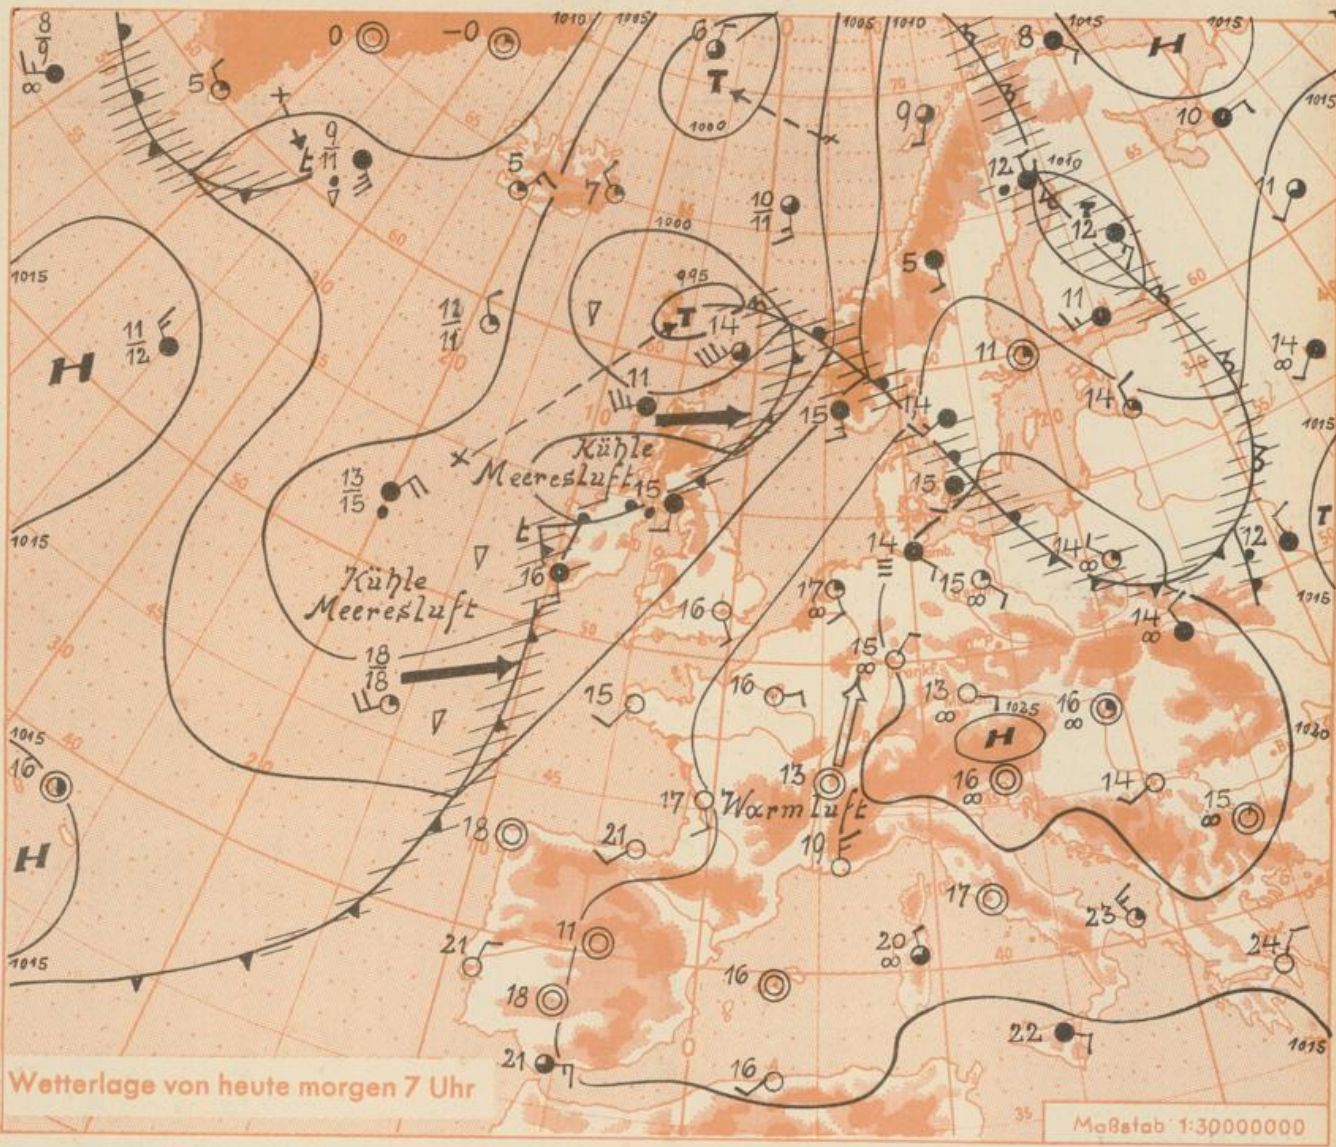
$\frac{8}{9}$
0
-0
1010
1005
6
1005
1010
1015
8
H
1015
5
$\frac{9}{11}$
T
1000
9
10
5
7
$\frac{10}{11}$
12
1010
T
12
11
1000
995
5
1015
H
$\frac{11}{12}$
$\frac{11}{11}$
T
14
11
11
14
$\frac{14}{\infty}$
11
15
14
1015
Kühle Meeresluft
15
15
$\frac{13}{15}$
1015
Kühle Meeresluft
16
14
14
12
T
15
17
16
15
14
$\frac{18}{18}$
16
15
13
1025
16
1015
16
H
1020
H
13
16
14
15
17
Warmluft
H
18
21
19
17
23
11
21
20
24
16
18
1015
22
1015
21
16
Wetterlage von heute morgen 7 Uhr
Maßstab 1:30000000